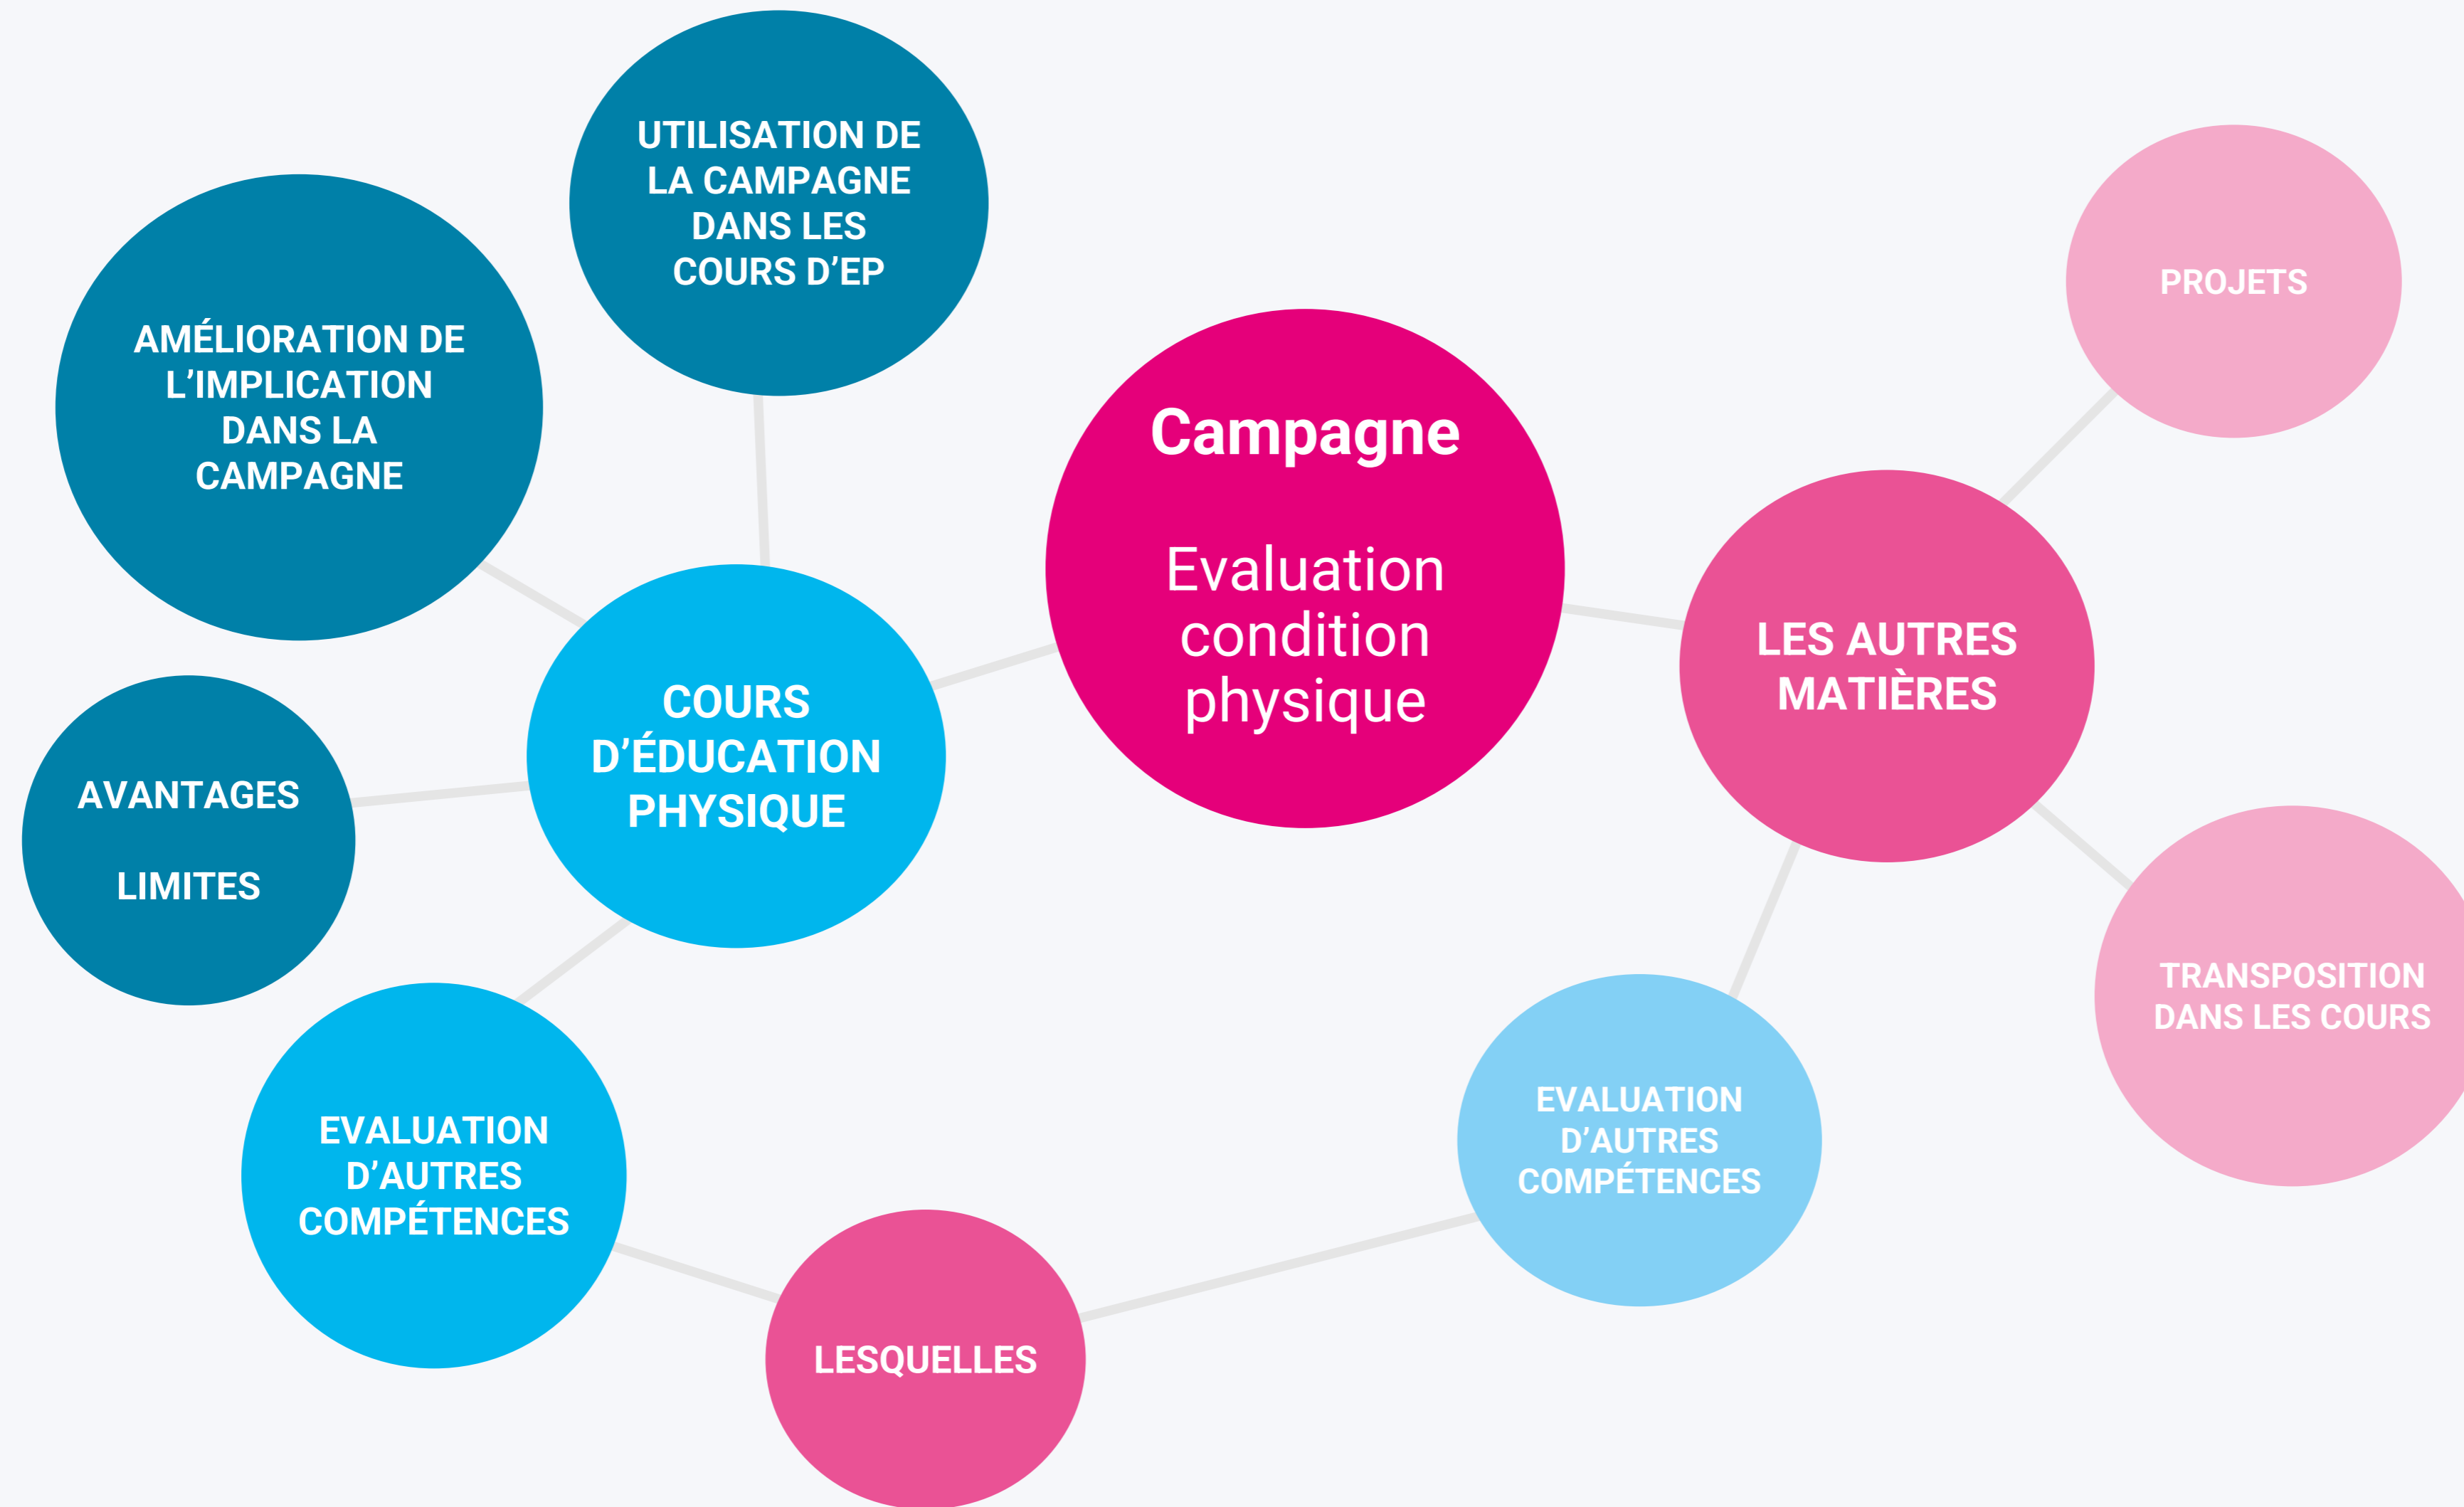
UTILISATION DE LA CAMPAGNE DANS LES COURS D'EP

AMÉLIORATION DE L'IMPLICATION DANS LA CAMPAGNE

PROJETS

Campagne

Evaluation condition physique

LES AUTRES MATIÈRES

COURS D'ÉDUCATION PHYSIQUE

AVANTAGES

LIMITES

TRANSPOSITION DANS LES COURS

EVALUATION D'AUTRES COMPÉTENCES

EVALUATION D'AUTRES COMPÉTENCES

LESQUELLES